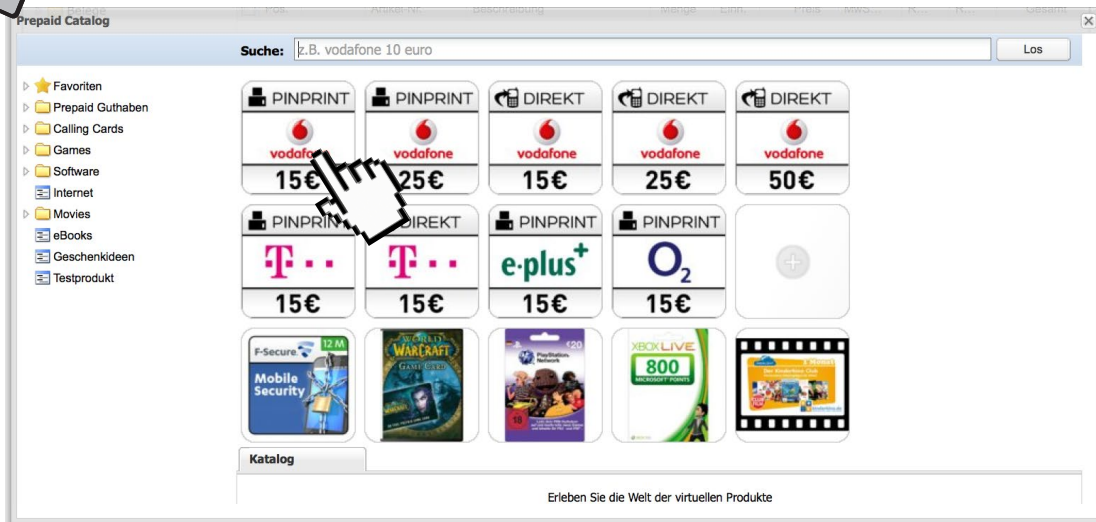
Prepaid Catalog

Suche: z.B. vodafone 10 euro Los

Favoriten
Prepaid Guthaben
Calling Cards
Games
Software
Internet
Movies
eBooks
Geschenkideen
Testprodukt

PINPRINT vodafone 15€
PINPRINT vodafone 25€
DIREKT vodafone 15€
DIREKT vodafone 25€
DIREKT vodafone 50€

PINPRINT T · · 15€
DIREKT T · · 15€
PINPRINT e·plus+ 15€
PINPRINT O2 15€

F-Secure 12 M Mobile Security
World of Warcraft Game Card
PlayStation Network €20
XBOX LIVE 800 MICROSOFT POINTS

Katalog

Erleben Sie die Welt der virtuellen Produkte